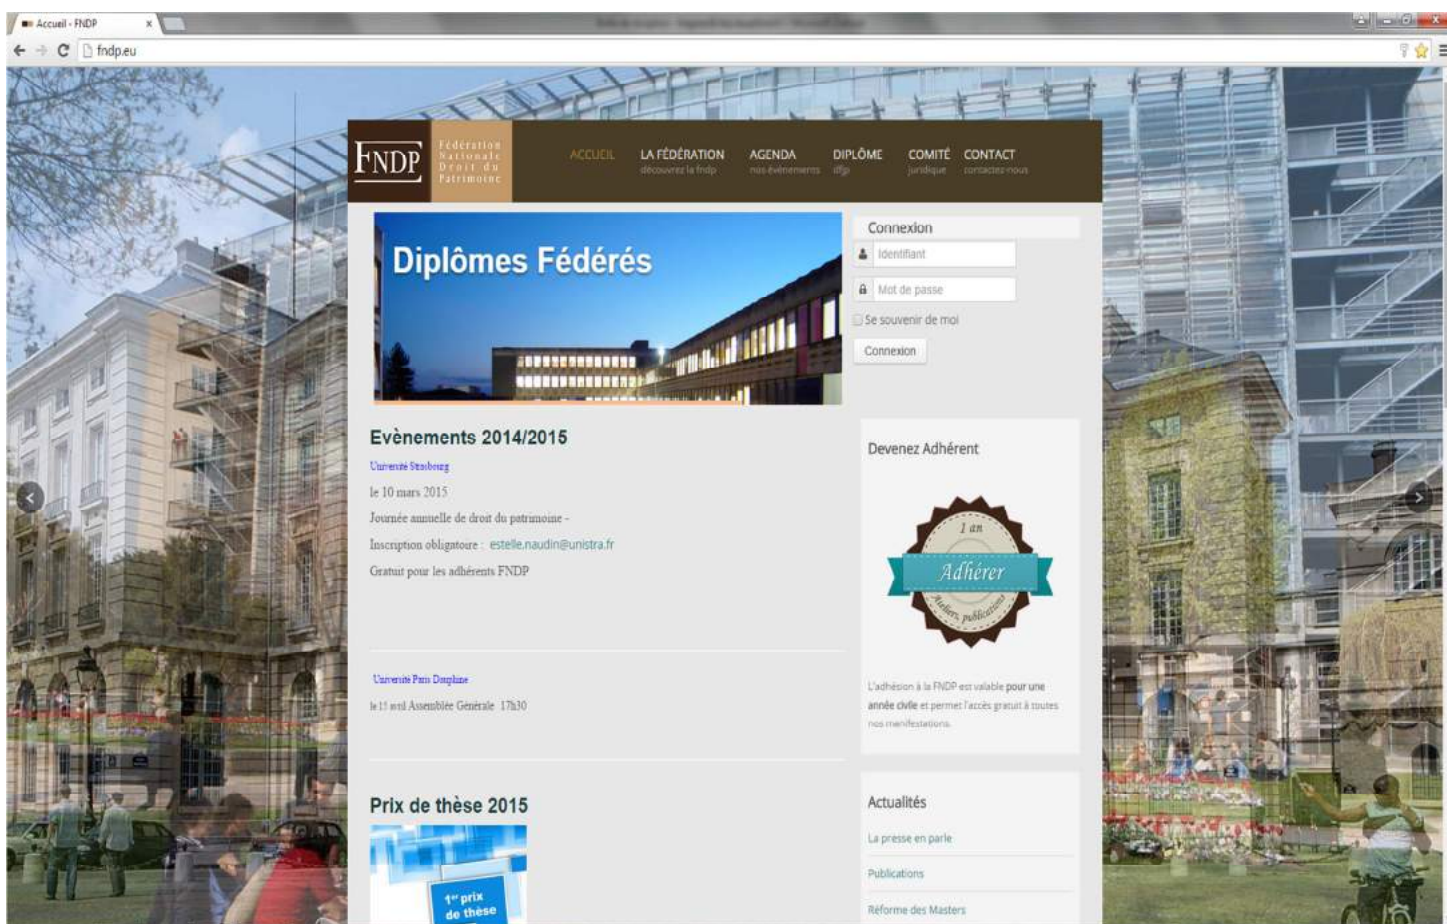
Accueil - FNDP

fndp.eu

FNDP Fédération Nationale Droit du Patrimoine

ACCUEIL
LA FÉDÉRATION découvrez la fndp
AGENDA nos évènements
DIPLÔME dfp
COMITÉ juridique
CONTACT contactez-nous

Diplômes Fédérés

Connexion
Identifiant
Mot de passe
Se souvenir de moi
Connexion

Evènements 2014/2015

Université Strasbourg

le 10 mars 2015

Journée annuelle de droit du patrimoine -

Inscription obligatoire : estelle.naudin@unistra.fr

Gratuit pour les adhérents FNDP

Université Paris Dauphine

le 15 avril Assemblée Générale 17h30

Devenez Adhérent

1 an
Adhérer
Ateliers, publications

L'adhésion à la FNDP est valable pour une année civile et permet l'accès gratuit à toutes nos manifestations.

Prix de thèse 2015

1er prix de thèse

Actualités

La presse en parle

Publications

Réforme des Masters